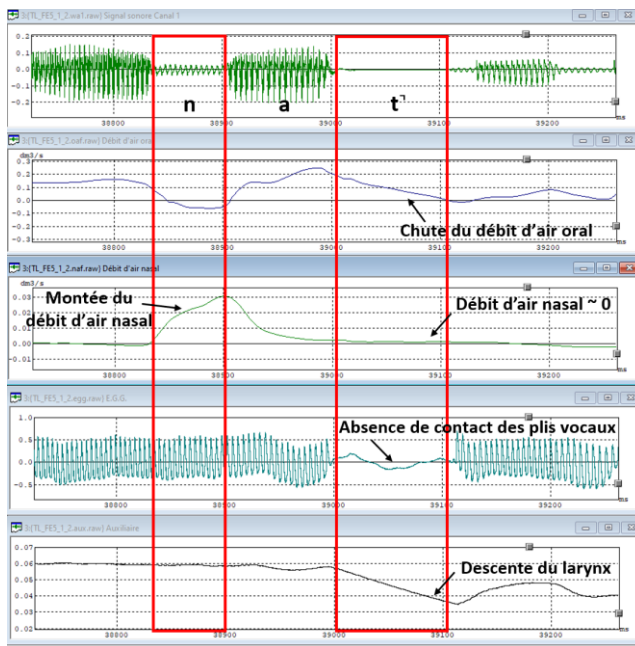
3:[TL_FE5_1_2.wa1.raw] Signal sonore Canal 1

0.2
0.1
0.0
-0.1
-0.2

n a t˺

38800 38900 39000 39100 39200 ms

3:[TL_FE5_1_2.oaf.raw] Débit d'air oral

dm3/s
0.3
0.2
0.1
0.0
-0.1
-0.2
-0.3

Chute du débit d'air oral

38800 38900 39000 39100 39200 ms

3:[TL_FE5_1_2.naf.raw] Débit d'air nasal

dm3/s
0.03
0.02
0.01
0.00
-0.01

Montée du débit d'air nasal

Débit d'air nasal ~ 0

38800 38900 39000 39100 39200 ms

3:[TL_FE5_1_2.egg.raw] E.G.G.

1.0
0.5
0.0
-0.5

Absence de contact des plis vocaux

38800 38900 39000 39100 39200 ms

3:[TL_FE5_1_2.aux.raw] Auxiliaire

0.07
0.06
0.05
0.04
0.03
0.02

Descente du larynx

38800 38900 39000 39100 39200 ms